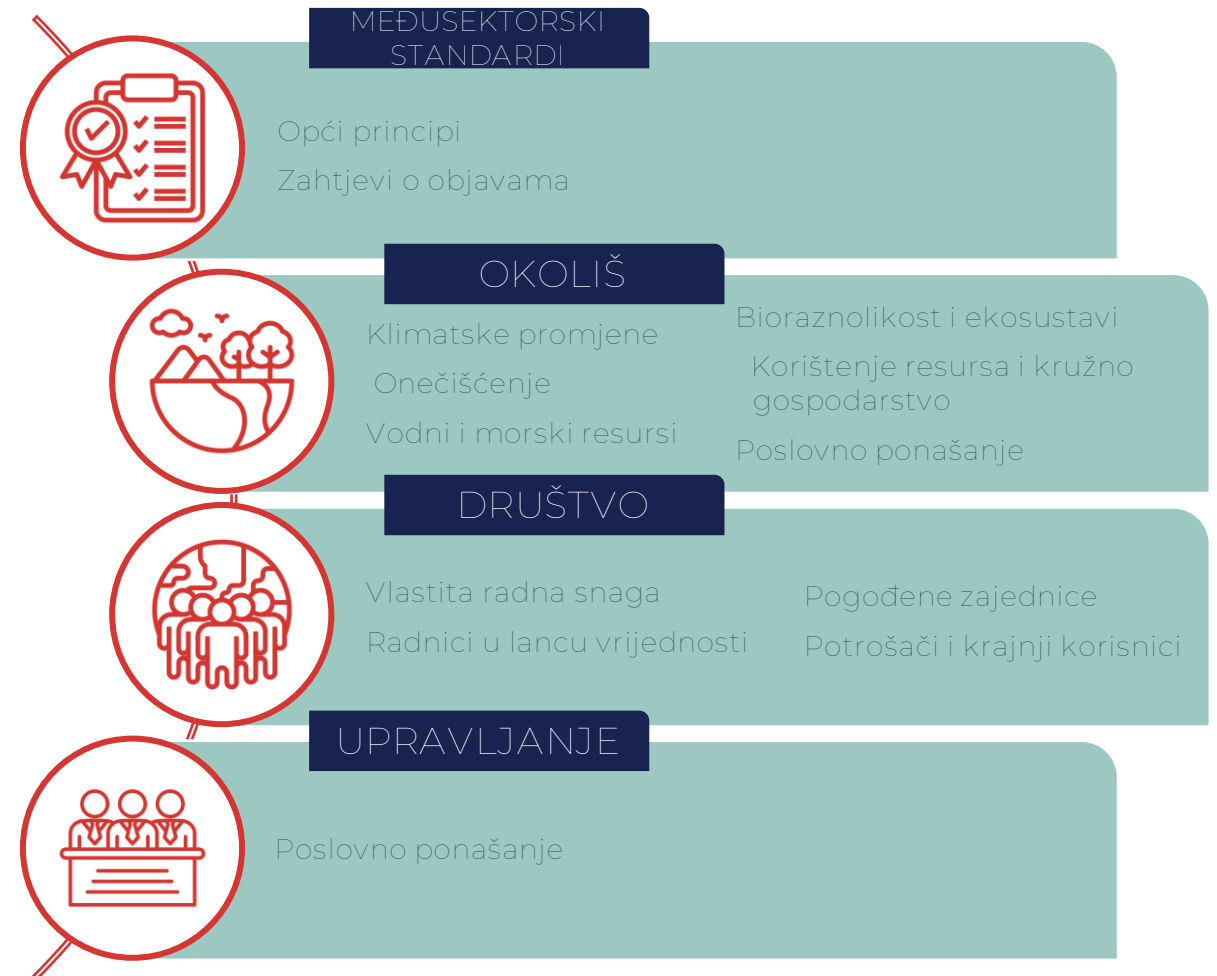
MEĐUSEKTORSKI STANDARDI

Opći principi

Zahtjevi o objavama

OKOLIŠ

Klimatske promjene

Onečišćenje

Vodni i morski resursi

Bioraznolikost i ekosustavi

Korištenje resursa i kružno gospodarstvo

Poslovno ponašanje

DRUŠTVO

Vlastita radna snaga

Radnici u lancu vrijednosti

Pogođene zajednice

Potrošači i krajnji korisnici

UPRAVLJANJE

Poslovno ponašanje